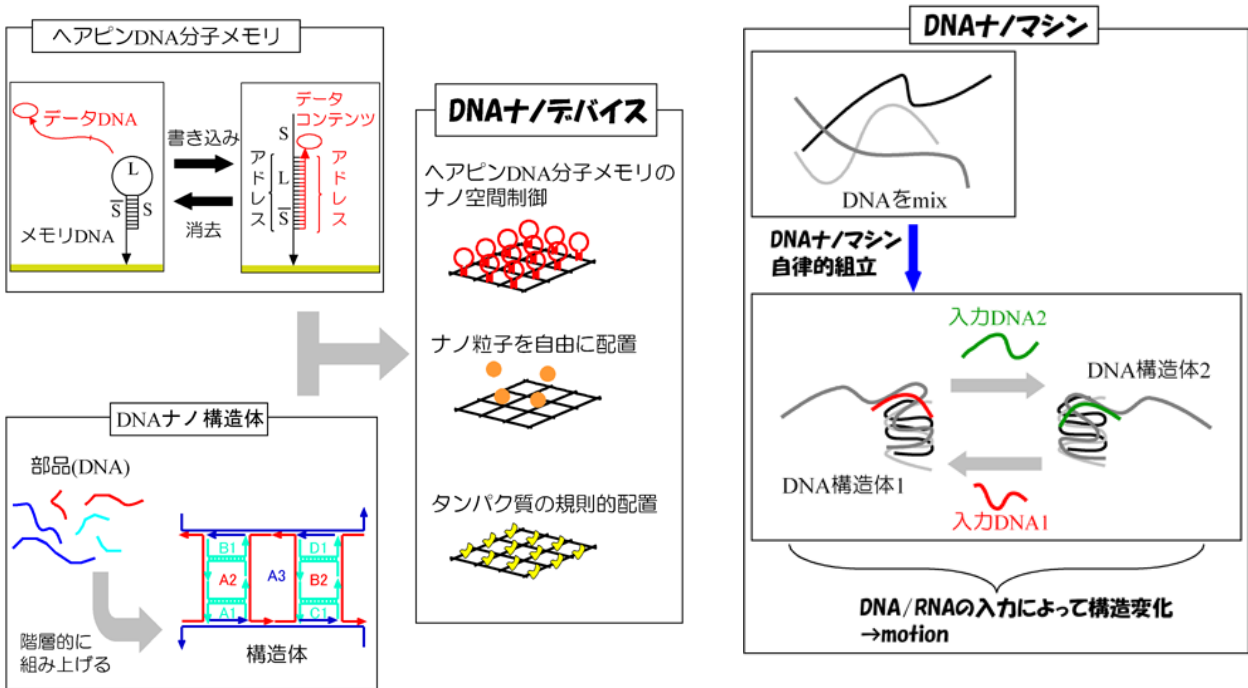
ヘアピンDNA分子メモリ

データDNA

L

$\overline{S}$ S

メモリDNA

書き込み

消去

データ
コンテンツ

S

アドレス

L

$\overline{S}$

アドレス

DNAナノデバイス

ヘアピンDNA分子メモリのナノ空間制御

ナノ粒子を自由に配置

タンパク質の規則的配置

DNAナノ構造体

部品(DNA)

階層的に
組み上げる

B1
A2
A1
A3
D1
B2
C1

構造体

DNAナノマシン

DNAをmix

DNAナノマシン
自律的組立

入力DNA2

DNA構造体2

DNA構造体1

入力DNA1

DNA/RNAの入力によって構造変化
→motion